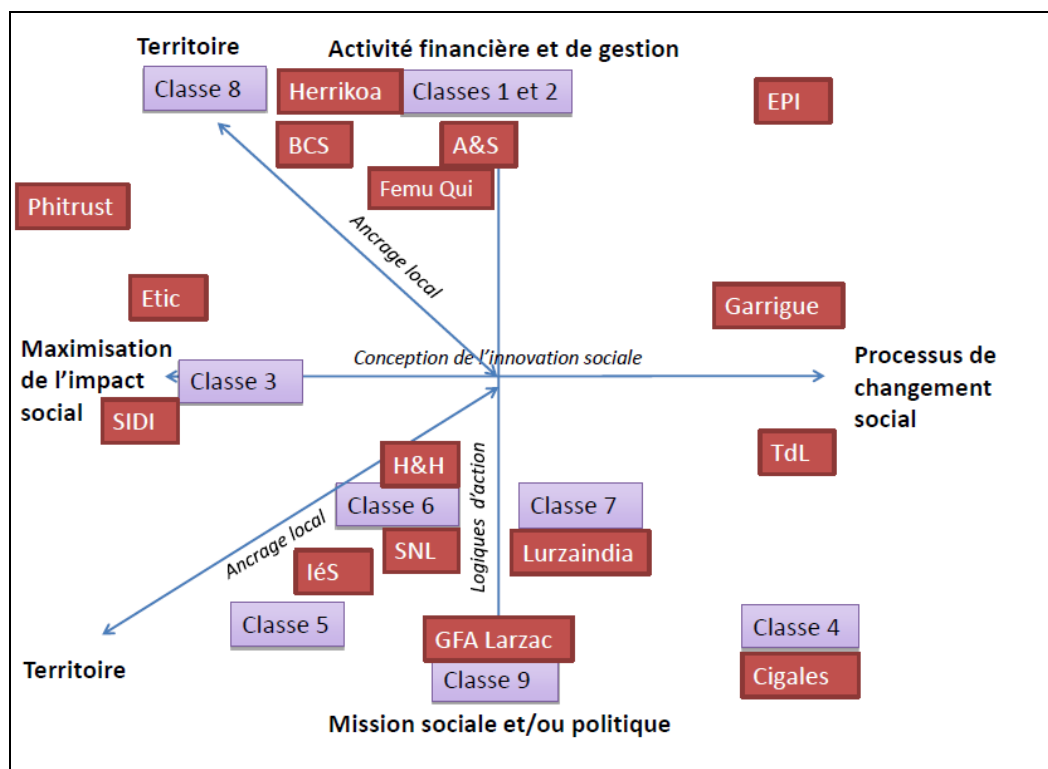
Territoire
Activité financière et de gestion
Classe 8
Herrikoa
Classes 1 et 2
EPI
BCS
A&S
Femu Qui
Phitrust
Ancrage local
Etic
Garrigue
Maximisation de l'impact social
Conception de l'innovation sociale
Processus de changement social
Classe 3
SIDI
TdL
H&H
Classe 6
Classe 7
Ancrage local
Logiques d'action
SNL
Lurzaindia
IéS
Classe 5
Classe 4
GFA Larzac
Territoire
Classe 9
Cigales
Mission sociale et/ou politique